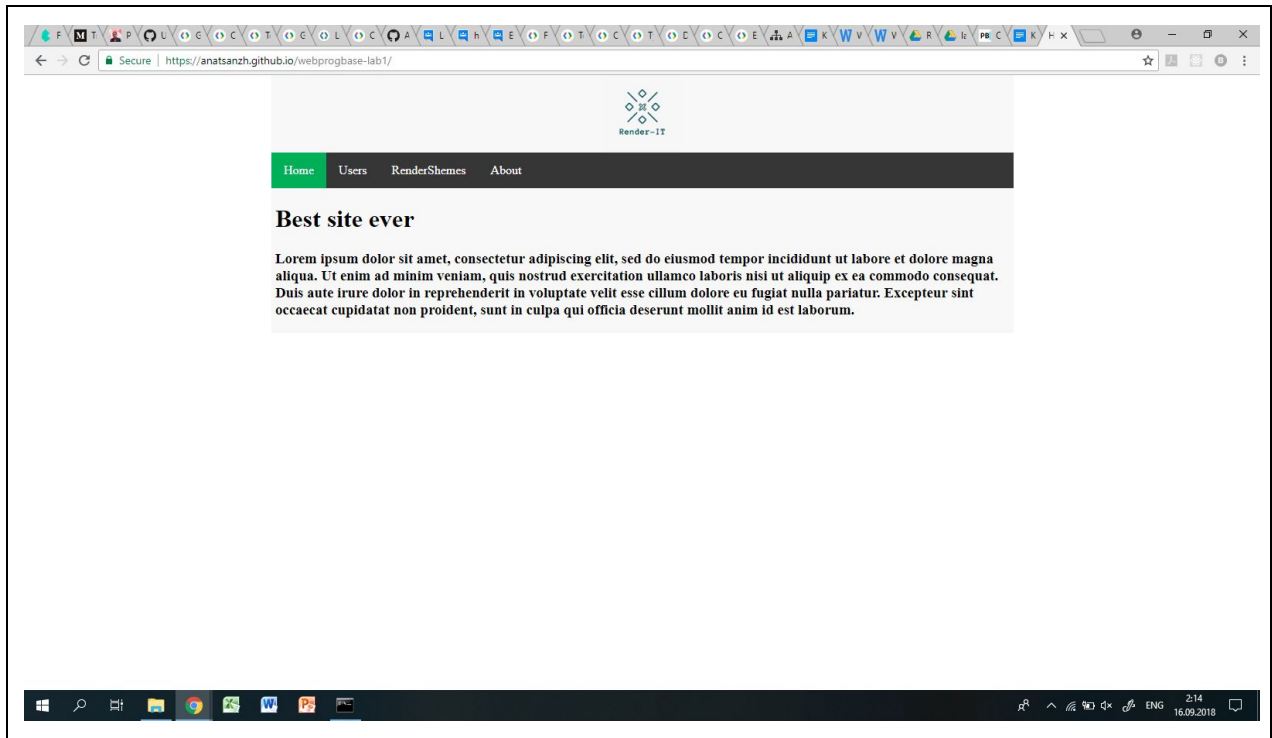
F T P L C C T C L C A L h E F T C T E C E A K V V R I: C K H ×

Secure | https://anatsanzh.github.io/webprogbase-lab1/

Render-IT

Home Users RenderShemes About

Best site ever

Lorem ipsum dolor sit amet, consectetur adipiscing elit, sed do eiusmod tempor incididunt ut labore et dolore magna aliqua. Ut enim ad minim veniam, quis nostrud exercitation ullamco laboris nisi ut aliquip ex ea commodo consequat. Duis aute irure dolor in reprehenderit in voluptate velit esse cillum dolore eu fugiat nulla pariatur. Excepteur sint occaecat cupidatat non proident, sunt in culpa qui officia deserunt mollit anim id est laborum.

ENG 2:14 16.09.2018